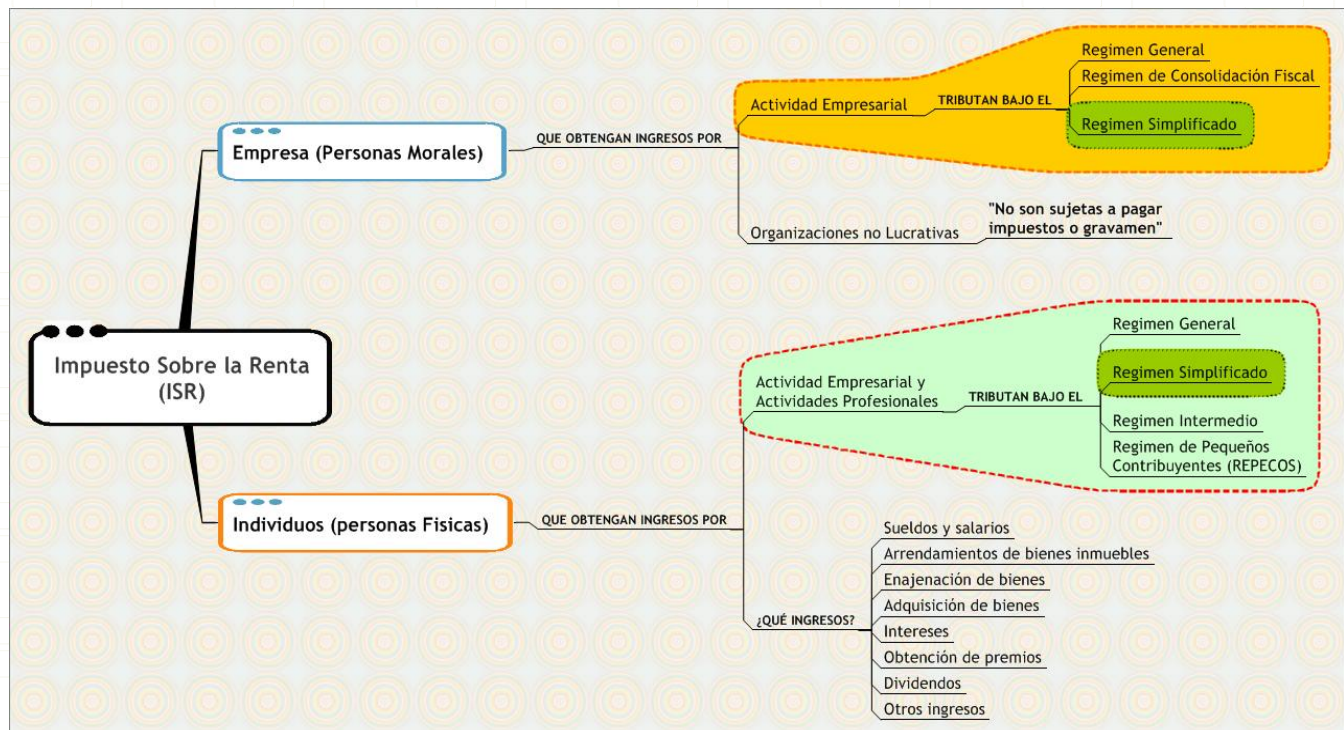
Impuesto Sobre la Renta (ISR)

Empresa (Personas Morales)

QUE OBTENGAN INGRESOS POR

Actividad Empresarial

TRIBUTAN BAJO EL

Regimen General

Regimen de Consolidación Fiscal

Regimen Simplificado

Organizaciones no Lucrativas

"No son sujetas a pagar impuestos o gravamen"

Individuos (personas Fisicas)

QUE OBTENGAN INGRESOS POR

Actividad Empresarial y Actividades Profesionales

TRIBUTAN BAJO EL

Regimen General

Regimen Simplificado

Regimen Intermedio

Regimen de Pequeños Contribuyentes (REPECOS)

¿QUÉ INGRESOS?

Sueldos y salarios

Arrendamientos de bienes inmuebles

Enajenación de bienes

Adquisición de bienes

Intereses

Obtención de premios

Dividendos

Otros ingresos